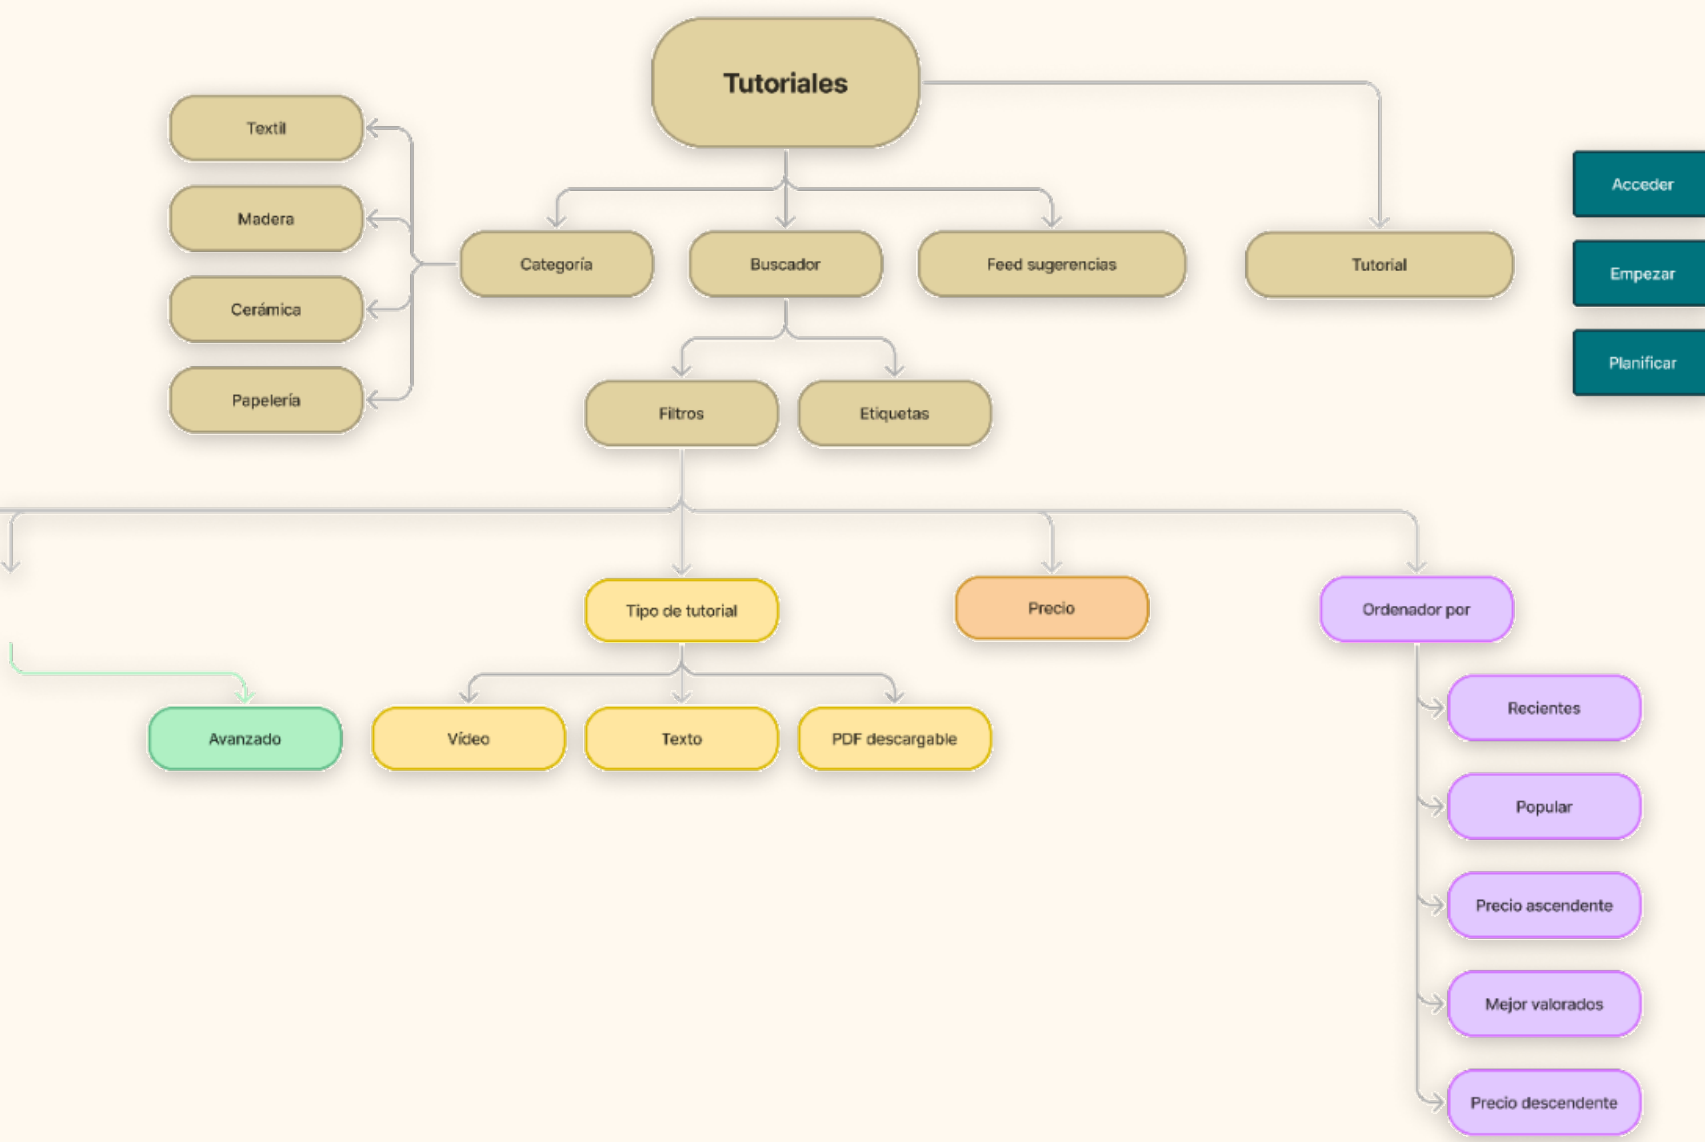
Tutoriales

Textil

Madera

Cerámica

Papelería

Categoría

Buscador

Feed sugerencias

Tutorial

Acceder

Empezar

Planificar

Filtros

Etiquetas

Tipo de tutorial

Precio

Ordenador por

Avanzado

Vídeo

Texto

PDF descargable

Recientes

Popular

Precio ascendente

Mejor valorados

Precio descendente